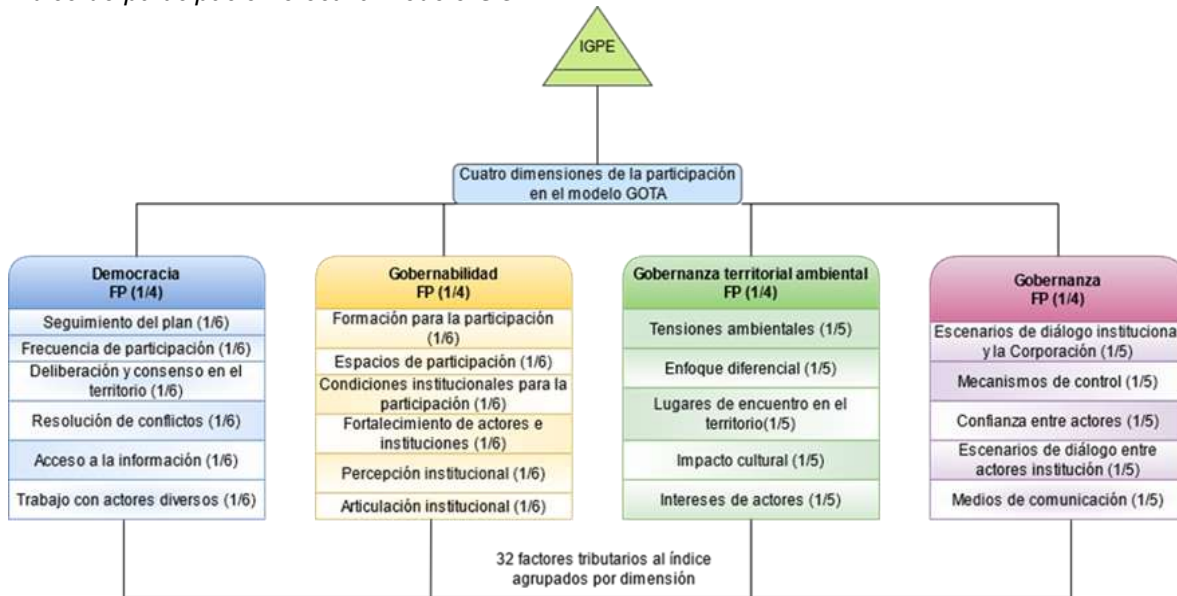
IGPE

Cuatro dimensiones de la participación en el modelo GOTA

Democracia
FP (1/4)
Seguimiento del plan (1/6)
Frecuencia de participación (1/6)
Deliberación y consenso en el territorio (1/6)
Resolución de conflictos (1/6)
Acceso a la información (1/6)
Trabajo con actores diversos (1/6)

Gobernabilidad
FP (1/4)
Formación para la participación (1/6)
Espacios de participación (1/6)
Condiciones institucionales para la participación (1/6)
Fortalecimiento de actores e instituciones (1/6)
Percepción institucional (1/6)
Articulación institucional (1/6)

Gobernanza territorial ambiental
FP (1/4)
Tensiones ambientales (1/5)
Enfoque diferencial (1/5)
Lugares de encuentro en el territorio(1/5)
Impacto cultural (1/5)
Intereses de actores (1/5)

Gobernanza
FP (1/4)
Escenarios de diálogo institucional y la Corporación (1/5)
Mecanismos de control (1/5)
Confianza entre actores (1/5)
Escenarios de diálogo entre actores institución (1/5)
Medios de comunicación (1/5)

32 factores tributarios al índice agrupados por dimensión